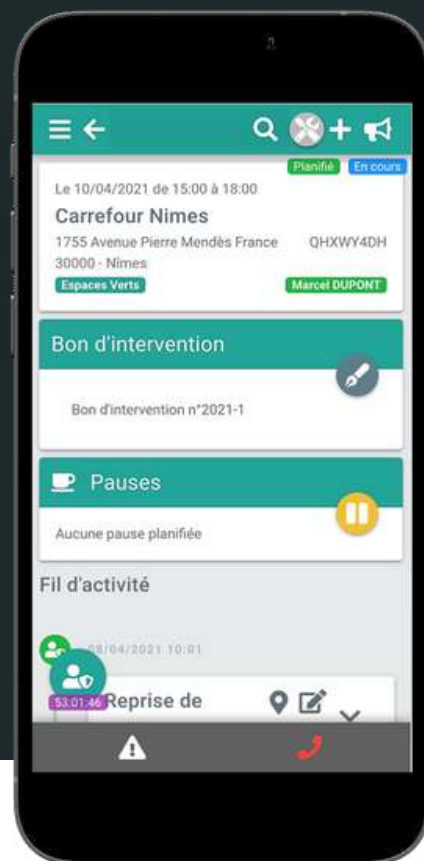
Planifié En cours

Le 10/04/2021 de 15:00 à 18:00

Carrefour Nimes

1755 Avenue Pierre Mendès France QHXWY4DH

30000 - Nimes

Espaces Verts Marcel DUPONT

Bon d'intervention

Bon d'intervention n°2021-1

Pauses

Aucune pause planifiée

Fil d'activité

08/04/2021 10:01

53:01:46 Reprise de